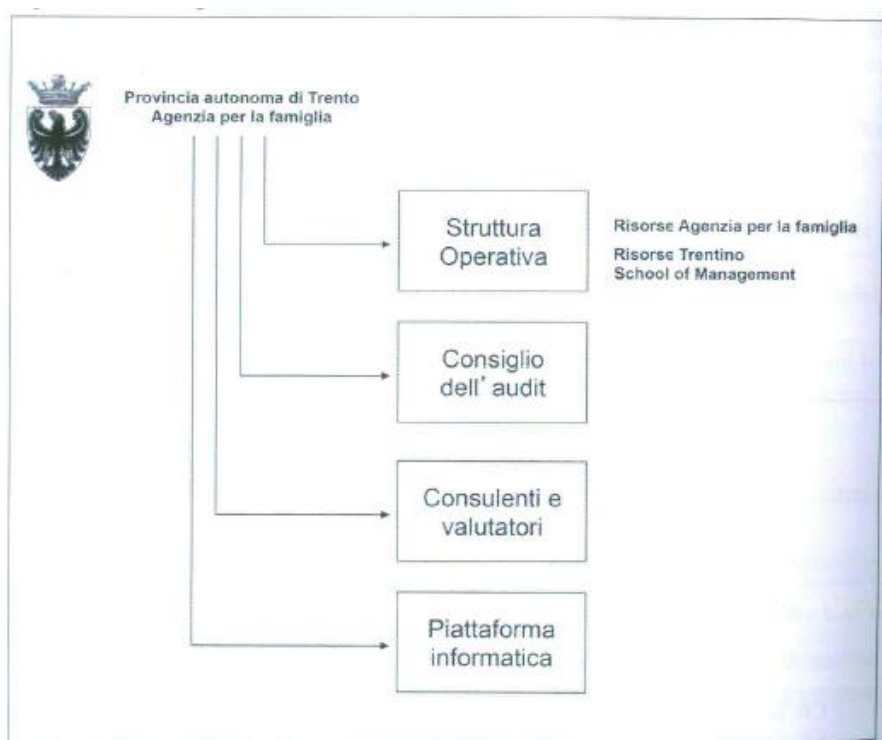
Provincia autonoma di Trento
Agenzia per la famiglia

Struttura Operativa

Risorse Agenzia per la famiglia
Risorse Trentino School of Management

Consiglio dell' audit

Consulenti e valutatori

Piattaforma informatica